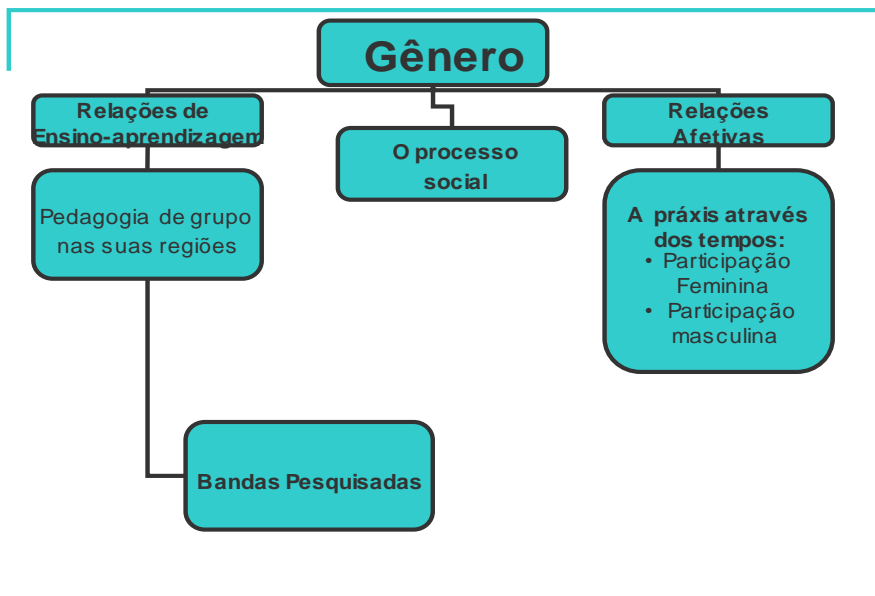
Gênero

Relações de Ensino-aprendizagem

O processo social

Relações Afetivas

Pedagogia de grupo nas suas regiões

A práxis através dos tempos:
• Participação Feminina
• Participação masculina

Bandas Pesquisadas